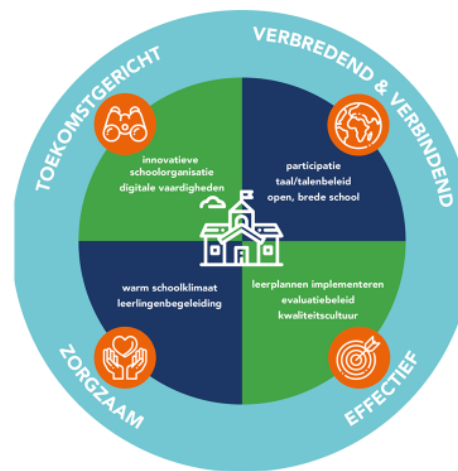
TOEKOMSTGERICHT

VERBREDEND & VERBINDEND

innovatieve schoolorganisatie digitale vaardigheden

participatie taal/talenbeleid open, brede school

warm schoolklimaat leerlingenbegeleiding

leerplannen implementeren evaluatiebeleid kwaliteitscultuur

ZORGZAAM

EFFECTIEF